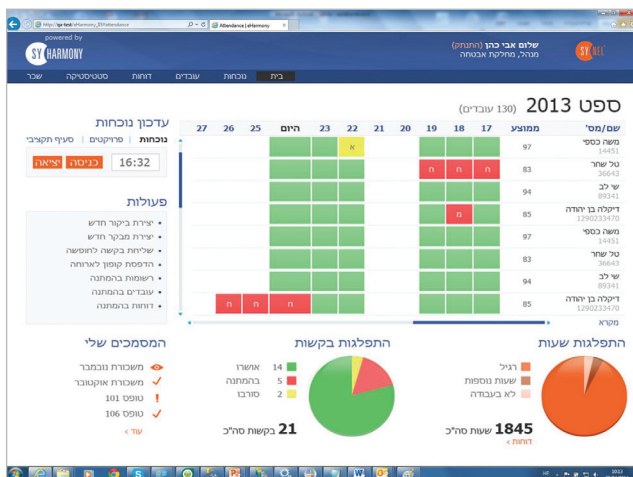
http://sy-test/eHarmony_03/Attendance
Attendance | eHarmony
powered by
SY HARMONY
שלום אבי כהן (התנתק)
מנהל, מחלקת אבטחה
בית
נוכחות
עובדים
דוחות
סטטיסטיקה
שכר
ספט 2013 (130 עובדים)

| שם/מס' | ממוצע | 17 | 18 | 19 | 20 | 21 | 22 | 23 | היום | 25 | 26 | 27 |
|---|---|---|---|---|---|---|---|---|---|---|---|---|
| משה כספי 14451 | 97 | | | | | | א | | | | | |
| טל שחר 36643 | 83 | ח | ח | ח | | | | | | | | |
| שי לב 89341 | 94 | | | | | | | | | | | |
| דיקלה בן יהודה 1290233470 | 85 | | מ | | | | | | | | | |
| משה כספי 14451 | 97 | | | | | | | | | | | |
| טל שחר 36643 | 83 | | | | | | | | | | | |
| שי לב 89341 | 94 | | | | | | | | | | | |
| דיקלה בן יהודה 1290233470 | 85 | | | | | | | | ח | ח | ח | |

מקרא
עדכון נוכחות
נוכחות | פרויקטים | סעיף תקציבי
16:32
כניסה
יציאה
פעולות
• יצירת ביקור חדש
• יצירת מבקר חדש
• שליחת בקשה לחופשה
• הדפסת קופון לארוחה
• רשומות בהמתנה
• עובדים בהמתנה
• דוחות בהמתנה
התפלגות שעות
רגיל
שעות נוספות
לא בעבודה
1845 שעות סה"כ
דוחות >
התפלגות בקשות
14 אושרו
5 בהמתנה
2 סורבו
21 בקשות סה"כ
המסמכים שלי
משכורת נובמבר
משכורת אוקטובר
טופס 101
טופס 106
עוד >